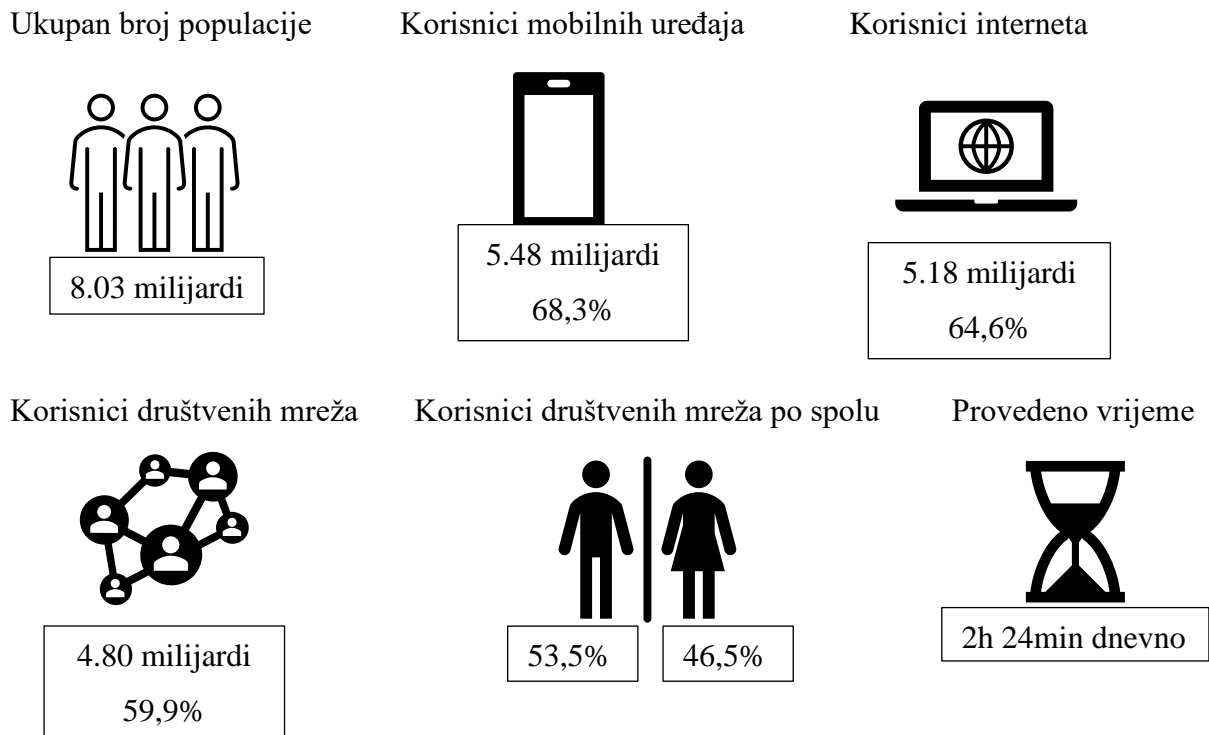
Ukupan broj populacije

8.03 milijardi

Korisnici mobilnih uređaja

5.48 milijardi

68,3%

Korisnici interneta

5.18 milijardi

64,6%

Korisnici društvenih mreža

4.80 milijardi

59,9%

Korisnici društvenih mreža po spolu

53,5%

46,5%

Provedeno vrijeme

2h 24min dnevno